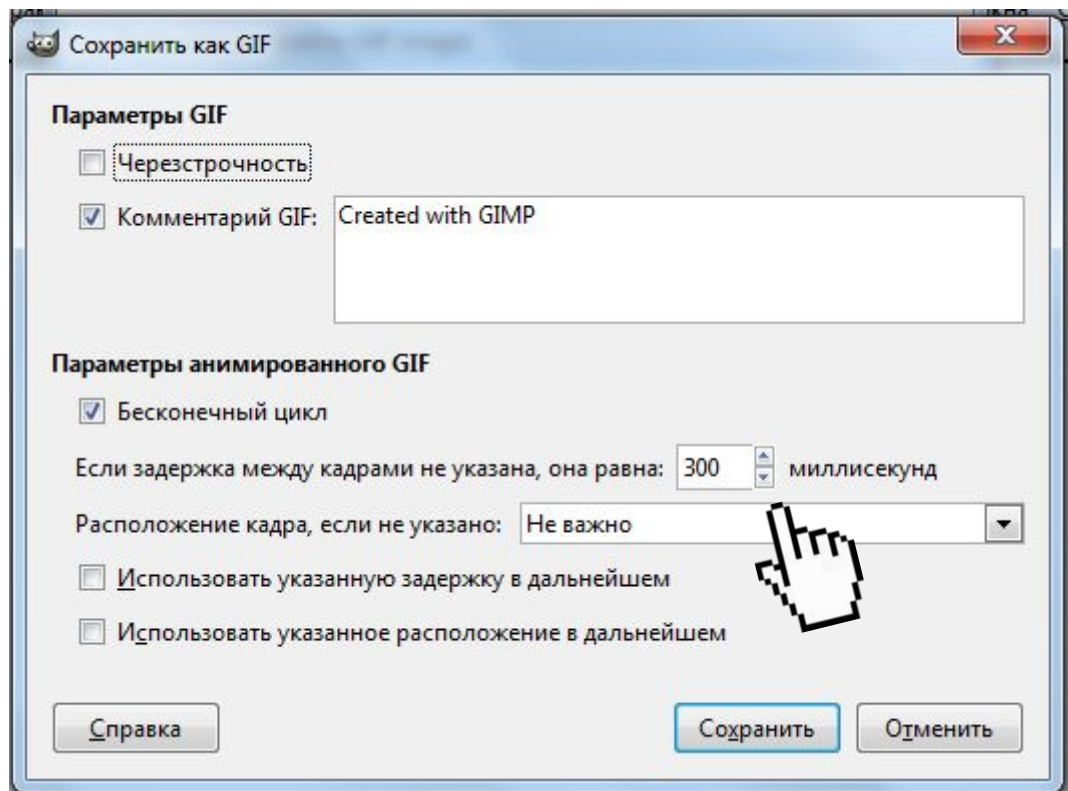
Сохранить как GIF

Параметры GIF

Черезстрочность

Комментарий GIF: Created with GIMP

Параметры анимированного GIF

Бесконечный цикл

Если задержка между кадрами не указана, она равна: 300 миллисекунд

Расположение кадра, если не указано: Не важно

Использовать указанную задержку в дальнейшем

Использовать указанное расположение в дальнейшем

Справка

Сохранить

Отменить